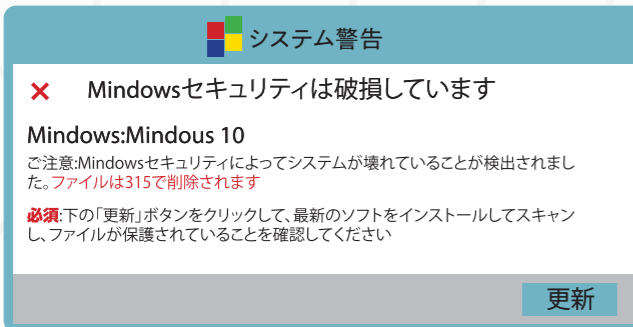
システム警告

✕ Mindowsセキュリティは破損しています

Mindows:Mindous 10

ご注意:Mindowsセキュリティによってシステムが壊れていることが検出されました。ファイルは315で削除されます

必須:下の「更新」ボタンをクリックして、最新のソフトをインストールしてスキャンし、ファイルが保護されていることを確認してください

更新